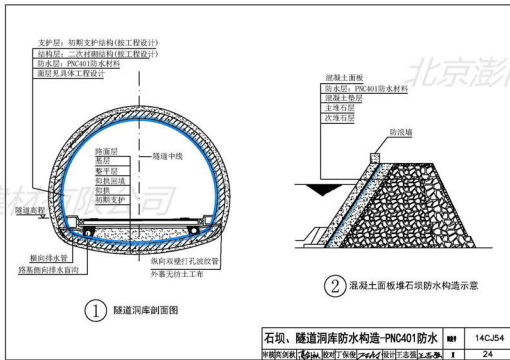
支护层：初期支护结构(按工程设计)
结构层：二次衬砌结构(按工程设计)
防水层：PNC401防水材料
面层见具体工程设计

隧道中线
基层
整平层
防水层
衬砌
初期支护

隧道断面
横向排水管
路基纵向排水盲沟
纵向双壁打孔波纹管
外裹无纺土工布

混凝土面板
防水层：PNC401防水材料
混凝土垫层
主堆石层
次堆石层
防浪墙

北京澎
澎湃科技有限公司

① 隧道洞库剖面图
② 混凝土面板堆石坝防水构造示意

石坝、隧道洞库防水构造-PNC401防水
图集号 14CJ54
审核 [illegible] 校对 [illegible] 设计 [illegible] 页 24